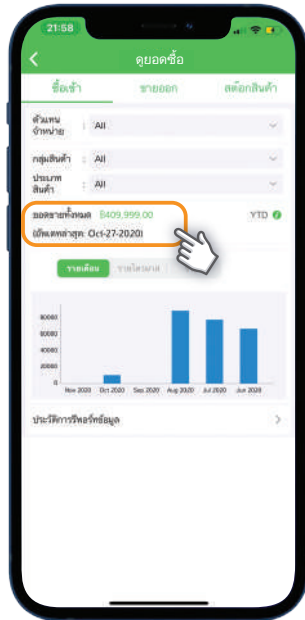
21:58

ดูยอดซื้อ

ซื้อเข้า | ขายออก | สต๊อกสินค้า

ตัวแทนจำหน่าย : All

กลุ่มสินค้า : All

ประเภทสินค้า : All

ยอดขายทั้งหมด ฿409,999.00 YTD
(อัพเดทล่าสุด: Oct-27-2020)

รายเดือน | รายไตรมาส

80000
60000
40000
20000
0

Nov 2020 Oct 2020 Sep 2020 Aug 2020 Jul 2020 Jun 2020

ประวัติการรีเฟรชข้อมูล